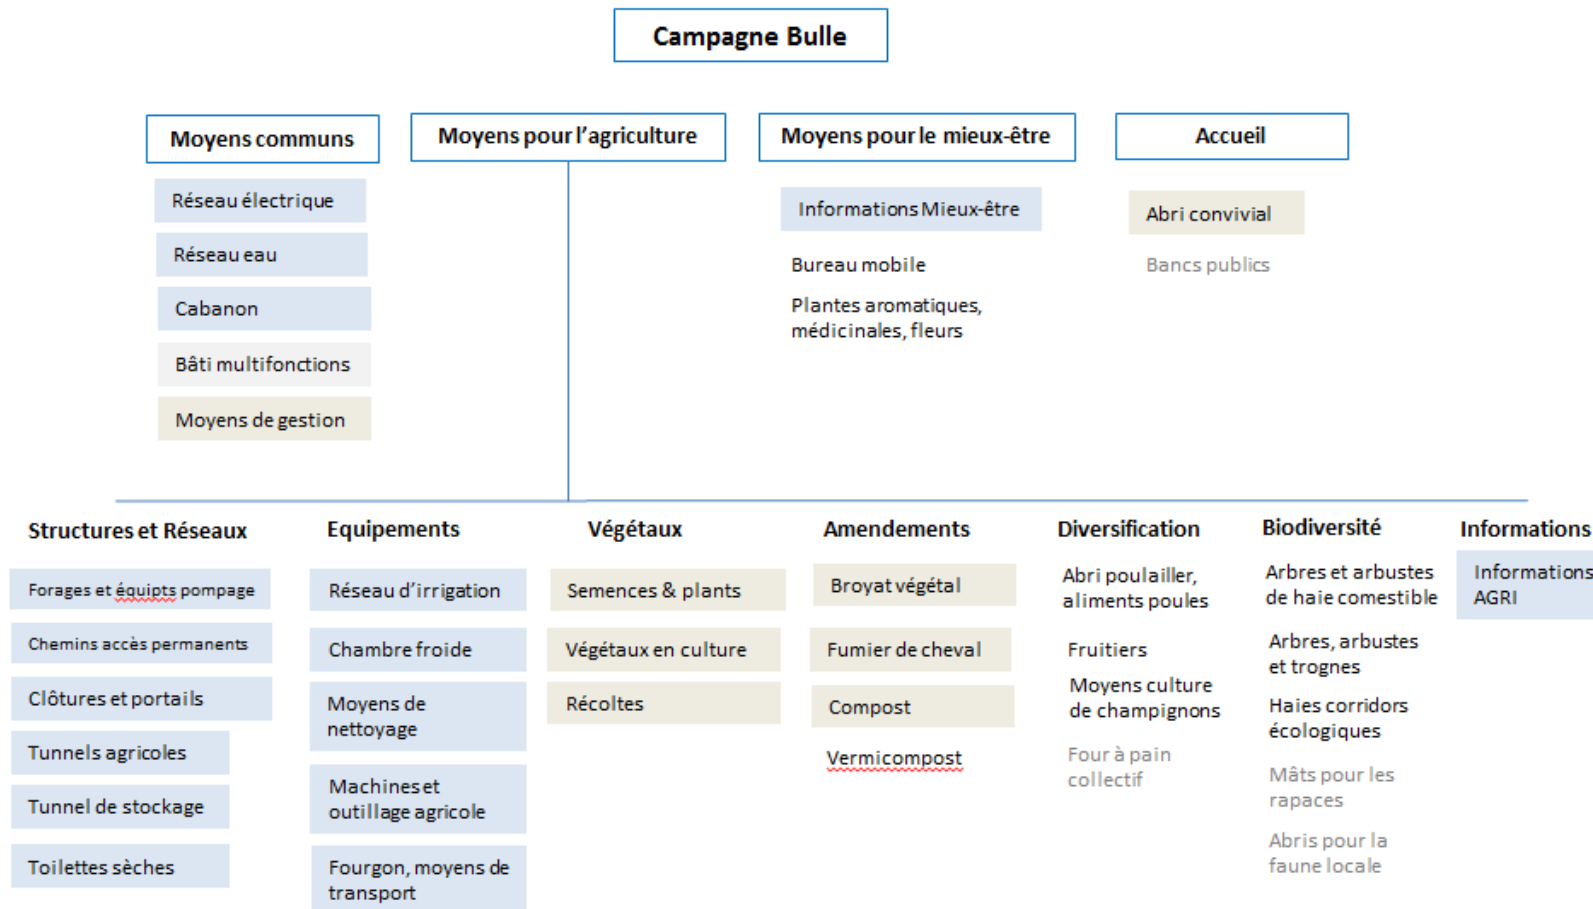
Campagne Bulle

Moyens communs

Réseau électrique

Réseau eau

Cabanon

Bâti multifonctions

Moyens de gestion

Moyens pour l'agriculture

Moyens pour le mieux-être

Informations Mieux-être

Bureau mobile

Plantes aromatiques, médicinales, fleurs

Accueil

Abri convivial

Bancs publics

Structures et Réseaux

Forages et équipts pompage

Chemins accès permanents

Clôtures et portails

Tunnels agricoles

Tunnel de stockage

Toilettes sèches

Equipements

Réseau d'irrigation

Chambre froide

Moyens de nettoyage

Machines et outillage agricole

Fourgon, moyens de transport

Végétaux

Semences & plants

Végétaux en culture

Récoltes

Amendements

Broyat végétal

Fumier de cheval

Compost

Vermicompost

Diversification

Abri poulailler, aliments poules

Fruitiers

Moyens culture de champignons

Four à pain collectif

Biodiversité

Arbres et arbustes de haie comestible

Arbres, arbustes et trognes

Haies corridors écologiques

Mâts pour les rapaces

Abris pour la faune locale

Informations

Informations AGRI